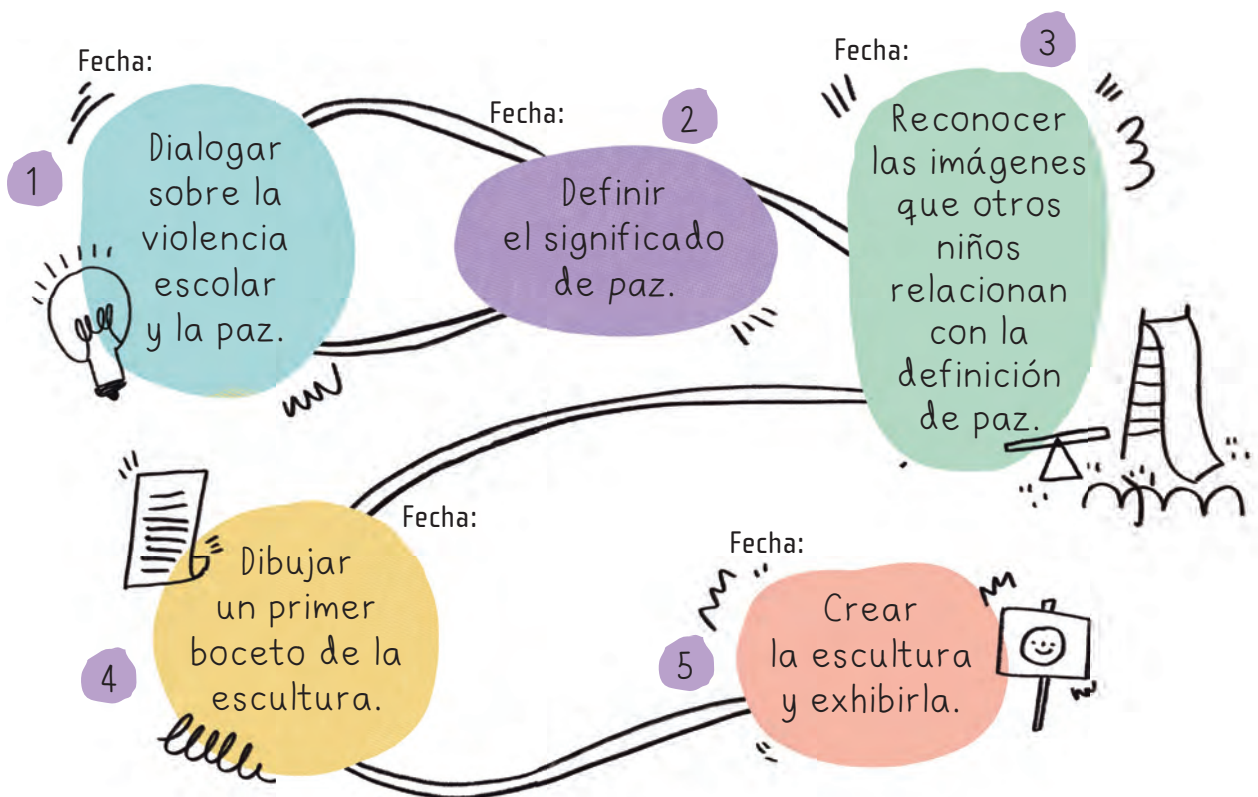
Fecha:
1
Dialogar sobre la violencia escolar y la paz.

Fecha:
2
Definir el significado de paz.

Fecha:
3
Reconocer las imágenes que otros niños relacionan con la definición de paz.

Fecha:
4
Dibujar un primer boceto de la escultura.

Fecha:
5
Crear la escultura y exhibirla.